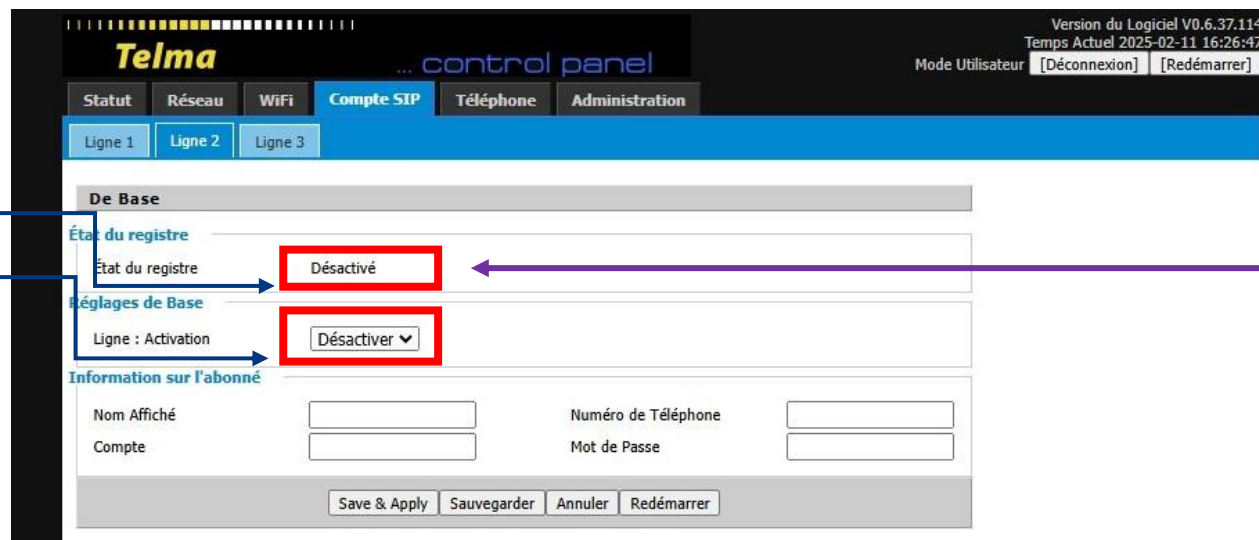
Telma

... control panel

Version du Logiciel V0.6.37.114
Temps Actuel 2025-02-11 16:26:47
Mode Utilisateur [Déconnexion] [Redémarrer]

Statut Réseau WiFi Compte SIP Téléphone Administration

Ligne 1 Ligne 2 Ligne 3

De Base

État du registre

État du registre Désactivé

Réglages de Base

Ligne : Activation Désactiver

Information sur l'abonné

Nom Affiché

Numéro de Téléphone

Compte

Mot de Passe

Save & Apply Sauvegarder Annuler Redémarrer